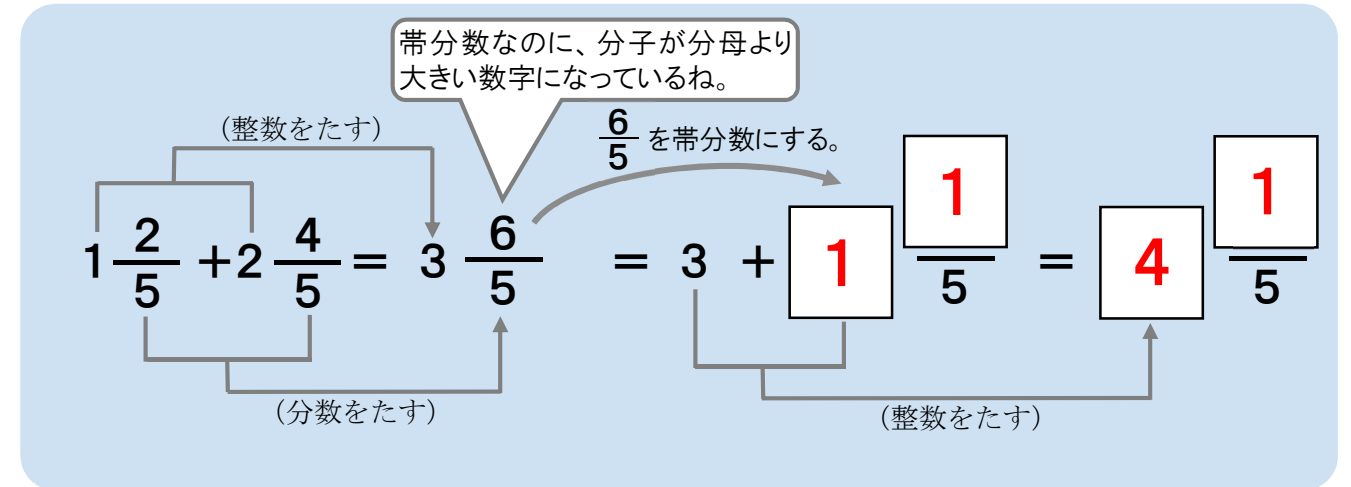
帯分数なのに、分子が分母より大きい数字になっているね。

（整数をたす）

$\frac{6}{5}$ を帯分数にする。

$1\frac{2}{5} + 2\frac{4}{5} = 3\frac{6}{5} = 3 + 1\frac{1}{5} = 4\frac{1}{5}$

（分数をたす）

（整数をたす）